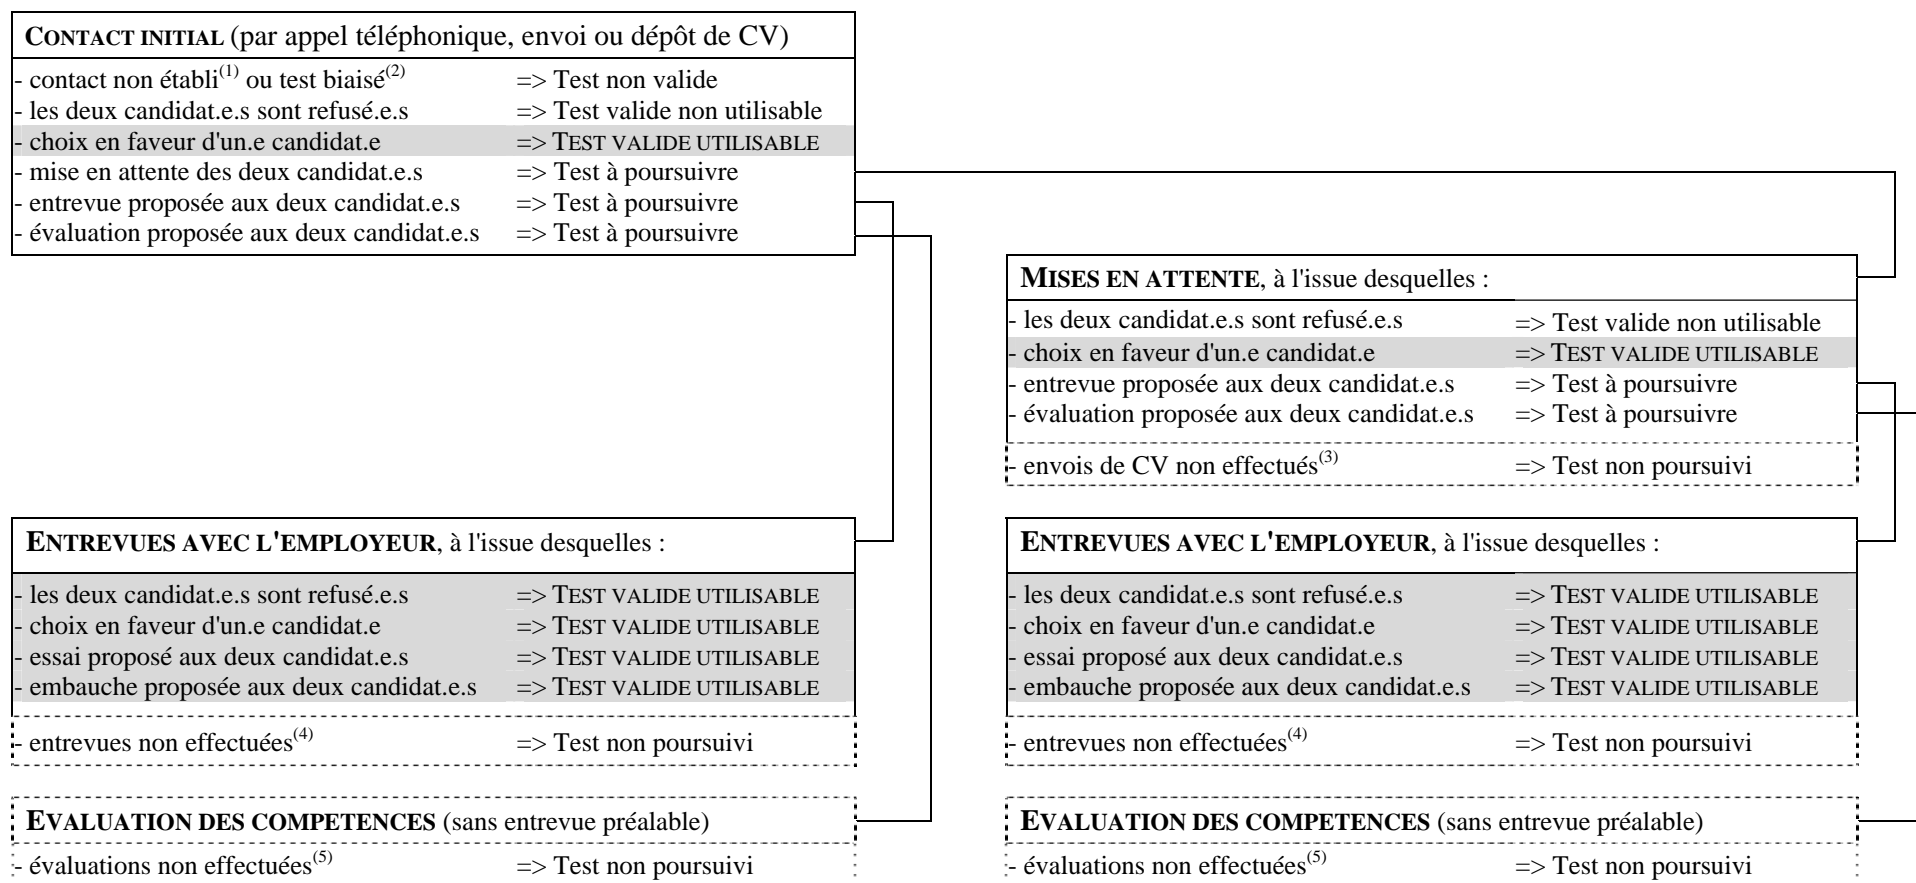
CONTACT INITIAL (par appel téléphonique, envoi ou dépôt de CV)

- contact non établi$^{(1)}$ ou test biaisé$^{(2)}$ => Test non valide
- les deux candidat.e.s sont refusé.e.s => Test valide non utilisable
- choix en faveur d'un.e candidat.e => TEST VALIDE UTILISABLE
- mise en attente des deux candidat.e.s => Test à poursuivre
- entrevue proposée aux deux candidat.e.s => Test à poursuivre
- évaluation proposée aux deux candidat.e.s => Test à poursuivre

MISES EN ATTENTE, à l'issue desquelles :

- les deux candidat.e.s sont refusé.e.s => Test valide non utilisable
- choix en faveur d'un.e candidat.e => TEST VALIDE UTILISABLE
- entrevue proposée aux deux candidat.e.s => Test à poursuivre
- évaluation proposée aux deux candidat.e.s => Test à poursuivre
- envois de CV non effectués$^{(3)}$ => Test non poursuivi

ENTREVUES AVEC L'EMPLOYEUR, à l'issue desquelles :

- les deux candidat.e.s sont refusé.e.s => TEST VALIDE UTILISABLE
- choix en faveur d'un.e candidat.e => TEST VALIDE UTILISABLE
- essai proposé aux deux candidat.e.s => TEST VALIDE UTILISABLE
- embauche proposée aux deux candidat.e.s => TEST VALIDE UTILISABLE
- entrevues non effectuées$^{(4)}$ => Test non poursuivi

ENTREVUES AVEC L'EMPLOYEUR, à l'issue desquelles :

- les deux candidat.e.s sont refusé.e.s => TEST VALIDE UTILISABLE
- choix en faveur d'un.e candidat.e => TEST VALIDE UTILISABLE
- essai proposé aux deux candidat.e.s => TEST VALIDE UTILISABLE
- embauche proposée aux deux candidat.e.s => TEST VALIDE UTILISABLE
- entrevues non effectuées$^{(4)}$ => Test non poursuivi

EVALUATION DES COMPETENCES (sans entrevue préalable)

- évaluations non effectuées$^{(5)}$ => Test non poursuivi

EVALUATION DES COMPETENCES (sans entrevue préalable)

- évaluations non effectuées$^{(5)}$ => Test non poursuivi